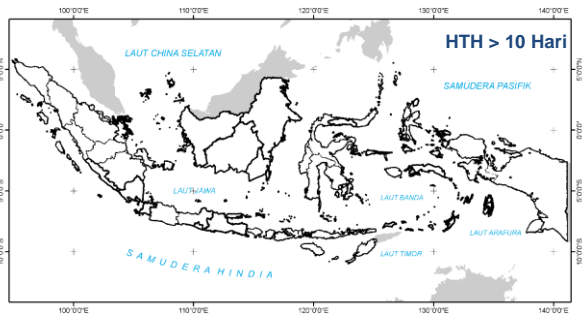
100°0'0"E 110°0'0"E 120°0'0"E 130°0'0"E 140°0'0"E

HTH > 10 Hari

LAUT CHINA SELATAN

SAMUDERA PASIFIK

LAUT JAWA

LAUT BANDA

LAUT ARAFURA

LAUT TIMOR

SAMUDERA HINDIA

5°0'0"N 0°0'0" 5°0'0"S 10°0'0"S

5°0'0"N 0°0'0" 5°0'0"S 10°0'0"S

100°0'0"E 110°0'0"E 120°0'0"E 130°0'0"E 140°0'0"E